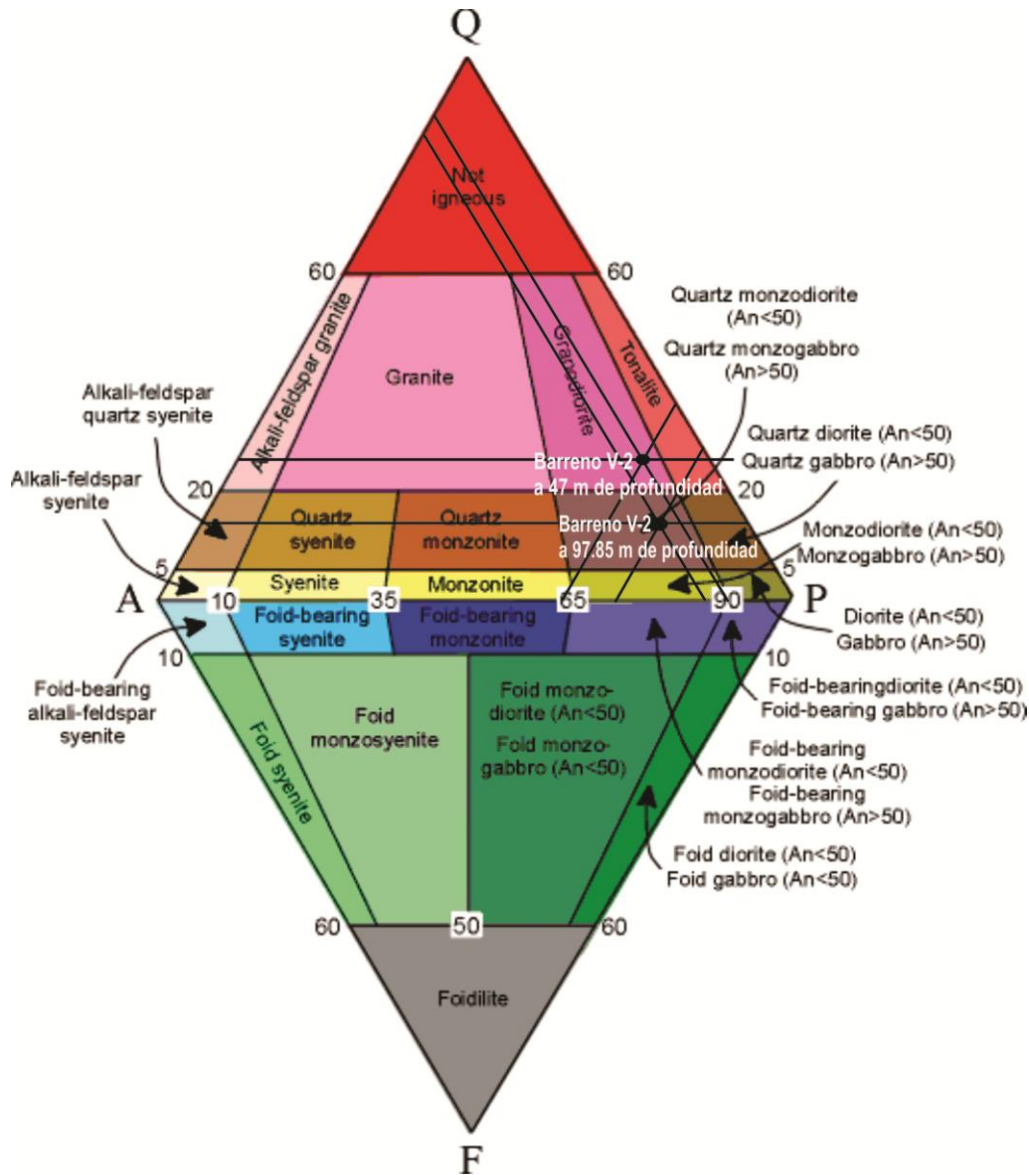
Q

Not igneous

60

60

Alkali-feldspar granite

Granite

Granodiorite

Tonalite

Quartz monzodiorite (An<50)

Quartz monzogabbro (An>50)

Alkali-feldspar quartz syenite

Quartz diorite (An<50)

Quartz gabbro (An>50)

Barreno V-2 a 47 m de profundidad

Alkali-feldspar syenite

20

20

Quartz syenite

Quartz monzonite

Barreno V-2 a 97.85 m de profundidad

Monzodiorite (An<50)

Monzogabbro (An>50)

5

5

Syenite

Monzonite

A

10

35

65

90

P

Diorite (An<50)

Gabbro (An>50)

Foid-bearing syenite

Foid-bearing monzonite

10

10

Foid-bearing alkali-feldspar syenite

Foid-bearingdiorite (An<50)

Foid-bearing gabbro (An>50)

Foid monzosyenite

Foid monzo-diorite (An<50)

Foid monzo-gabbro (An<50)

Foid-bearing monzodiorite (An<50)

Foid-bearing monzogabbro (An>50)

Foid syenite

Foid diorite (An<50)

Foid gabbro (An<50)

60

50

60

Foidilite

F